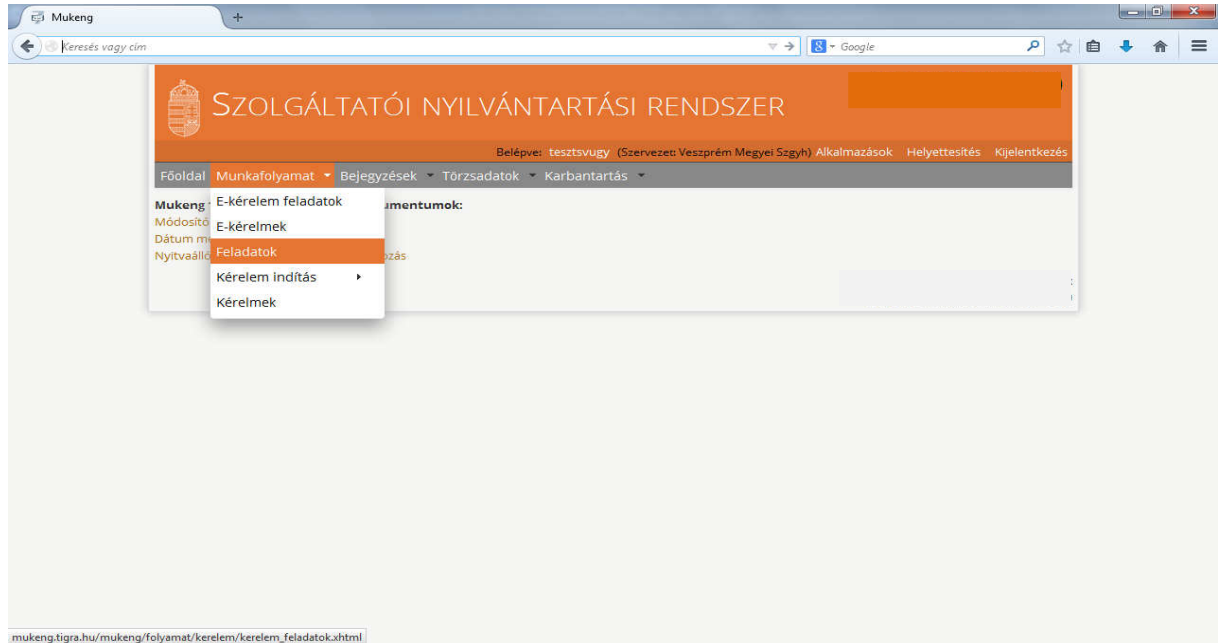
Mukeng

Keresés vagy cím

Google

SZOLGÁLTATÓI NYILVÁNTARTÁSI RENDSZER

Belépve: tesztsvugy (Szervezet: Veszprém Megyei Szgyh) Alkalmazások Helyettesítés Kijelentkezés

Főoldal Munkafolyamat Bejegyzések Törzsadatok Karbantartás

Mukeng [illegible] umentumok:
Módosító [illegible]
Dátum m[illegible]
Nyitvaáll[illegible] zás

E-kérelem feladatok
E-kérelmek
Feladatok
Kérelem indítás
Kérelmek

mukeng.tigra.hu/mukeng/folyamat/kerelem/kerelem_feladatok.xhtml